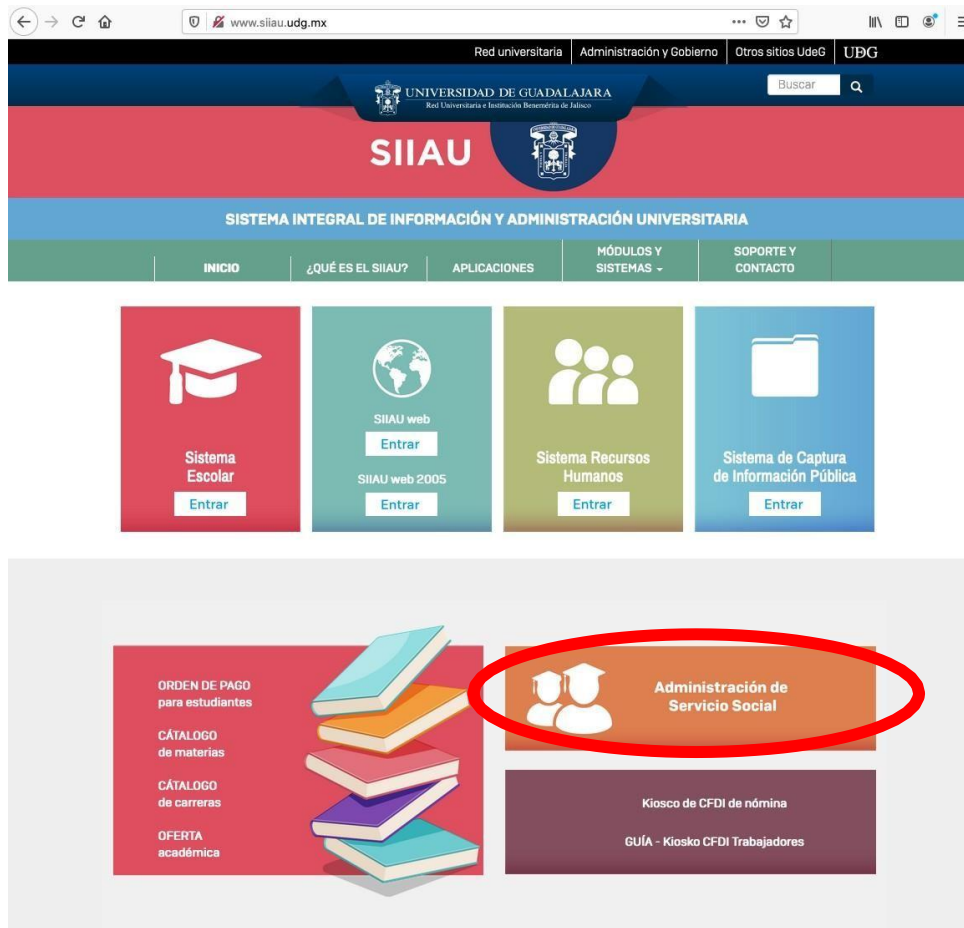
www.siiau.udg.mx

Red universitaria | Administración y Gobierno | Otros sitios UdeG | UDG

UNIVERSIDAD DE GUADALAJARA
Red Universitaria e Institución Benemérita de Jalisco

Buscar

SIIAU

SISTEMA INTEGRAL DE INFORMACIÓN Y ADMINISTRACIÓN UNIVERSITARIA

INICIO | ¿QUÉ ES EL SIIAU? | APLICACIONES | MÓDULOS Y SISTEMAS | SOPORTE Y CONTACTO

Sistema Escolar
Entrar

SIIAU web
Entrar
SIIAU web 2005
Entrar

Sistema Recursos Humanos
Entrar

Sistema de Captura de Información Pública
Entrar

ORDEN DE PAGO para estudiantes

CÁTALOGO de materias

CÁTALOGO de carreras

OFERTA académica

Administración de Servicio Social

Kiosco de CFDI de nómina

GUÍA - Kiosko CFDI Trabajadores